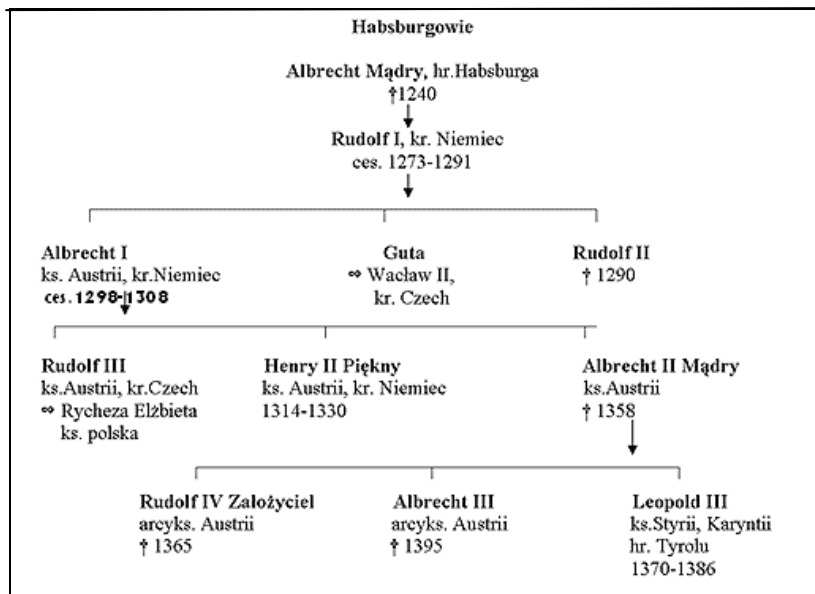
Habsburgowie

Albrecht Mądry, hr.Habsburga
†1240

Rudolf I, kr. Niemiec
ces. 1273-1291

Albrecht I
ks. Austrii, kr.Niemiec
ces. 1298-1308

Guta
⚭ Wacław II,
kr. Czech

Rudolf II
† 1290

Rudolf III
ks.Austrii, kr.Czech
⚭ Rycheza Elżbieta
ks. polska

Henry II Piękny
ks. Austrii, kr. Niemiec
1314-1330

Albrecht II Mądry
ks.Austrii
† 1358

Rudolf IV Założyciel
arcyks. Austrii
† 1365

Albrecht III
arcyks. Austrii
† 1395

Leopold III
ks.Styrii, Karyntii
hr. Tyrolu
1370-1386